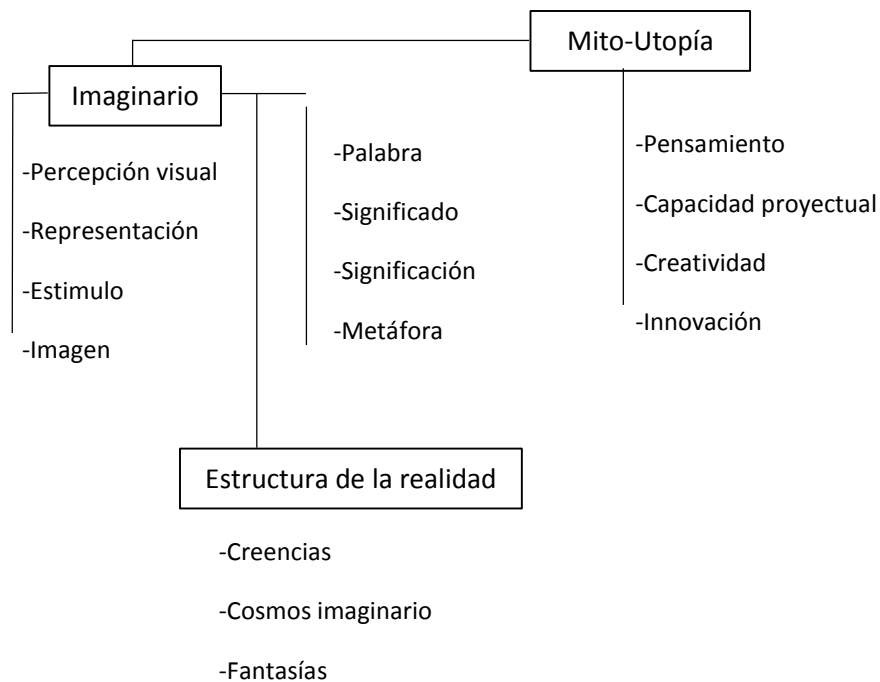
Mito-Utopía

Imaginario

-Percepción visual
-Representación
-Estimulo
-Imagen

-Palabra
-Significado
-Significación
-Metáfora

-Pensamiento
-Capacidad proyectual
-Creatividad
-Innovación

Estructura de la realidad

-Creencias
-Cosmos imaginario
-Fantasías